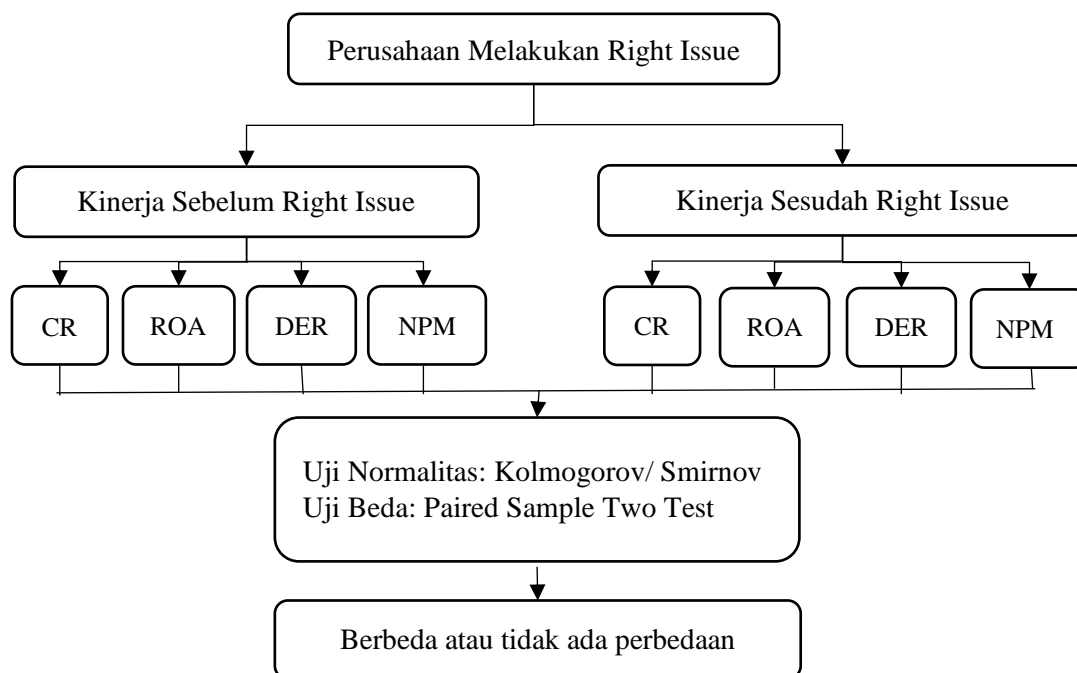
Perusahaan Melakukan Right Issue

Kinerja Sebelum Right Issue

Kinerja Sesudah Right Issue

CR

ROA

DER

NPM

CR

ROA

DER

NPM

Uji Normalitas: Kolmogorov/ Smirnov
Uji Beda: Paired Sample Two Test

Berbeda atau tidak ada perbedaan